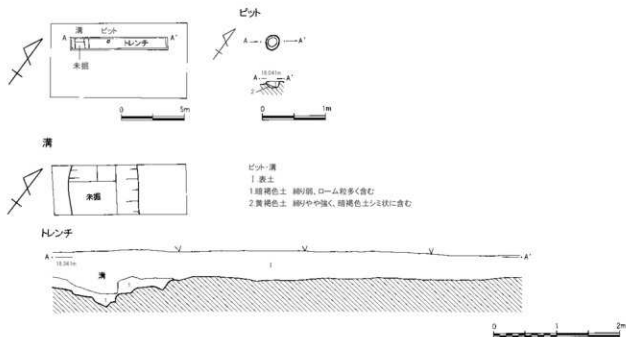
溝
ピット
A
トレンチ
A'
未掘

0
5m

ピット

A
A'

10.041m
A
A'
1
2

0
1m

溝

未掘

ピット・溝
1 表土
1.暗褐色土　締り弱、ローム粒多く含む
2.黄褐色土　締りやや強く、暗褐色土シミ状に含む

トレンチ

A
A'
10.041m
1
溝
1
2

0
1
2m